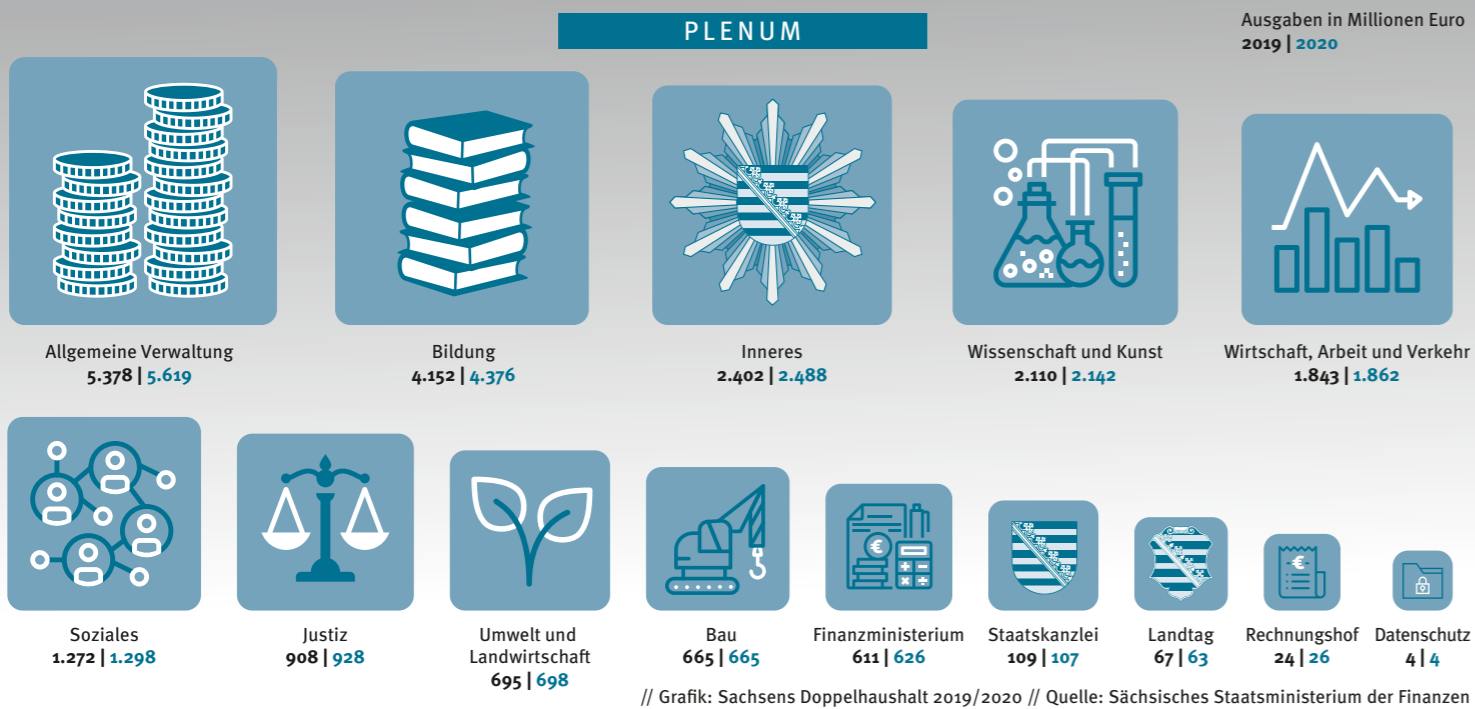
PLENUM

Ausgaben in Millionen Euro
2019 | 2020

Allgemeine Verwaltung
5.378 | 5.619

Bildung
4.152 | 4.376

Inneres
2.402 | 2.488

Wissenschaft und Kunst
2.110 | 2.142

Wirtschaft, Arbeit und Verkehr
1.843 | 1.862

Soziales
1.272 | 1.298

Justiz
908 | 928

Umwelt und Landwirtschaft
695 | 698

Bau
665 | 665

Finanzministerium
611 | 626

Staatskanzlei
109 | 107

Landtag
67 | 63

Rechnungshof
24 | 26

Datenschutz
4 | 4

// Grafik: Sachsens Doppelhaushalt 2019/2020 // Quelle: Sächsisches Staatsministerium der Finanzen